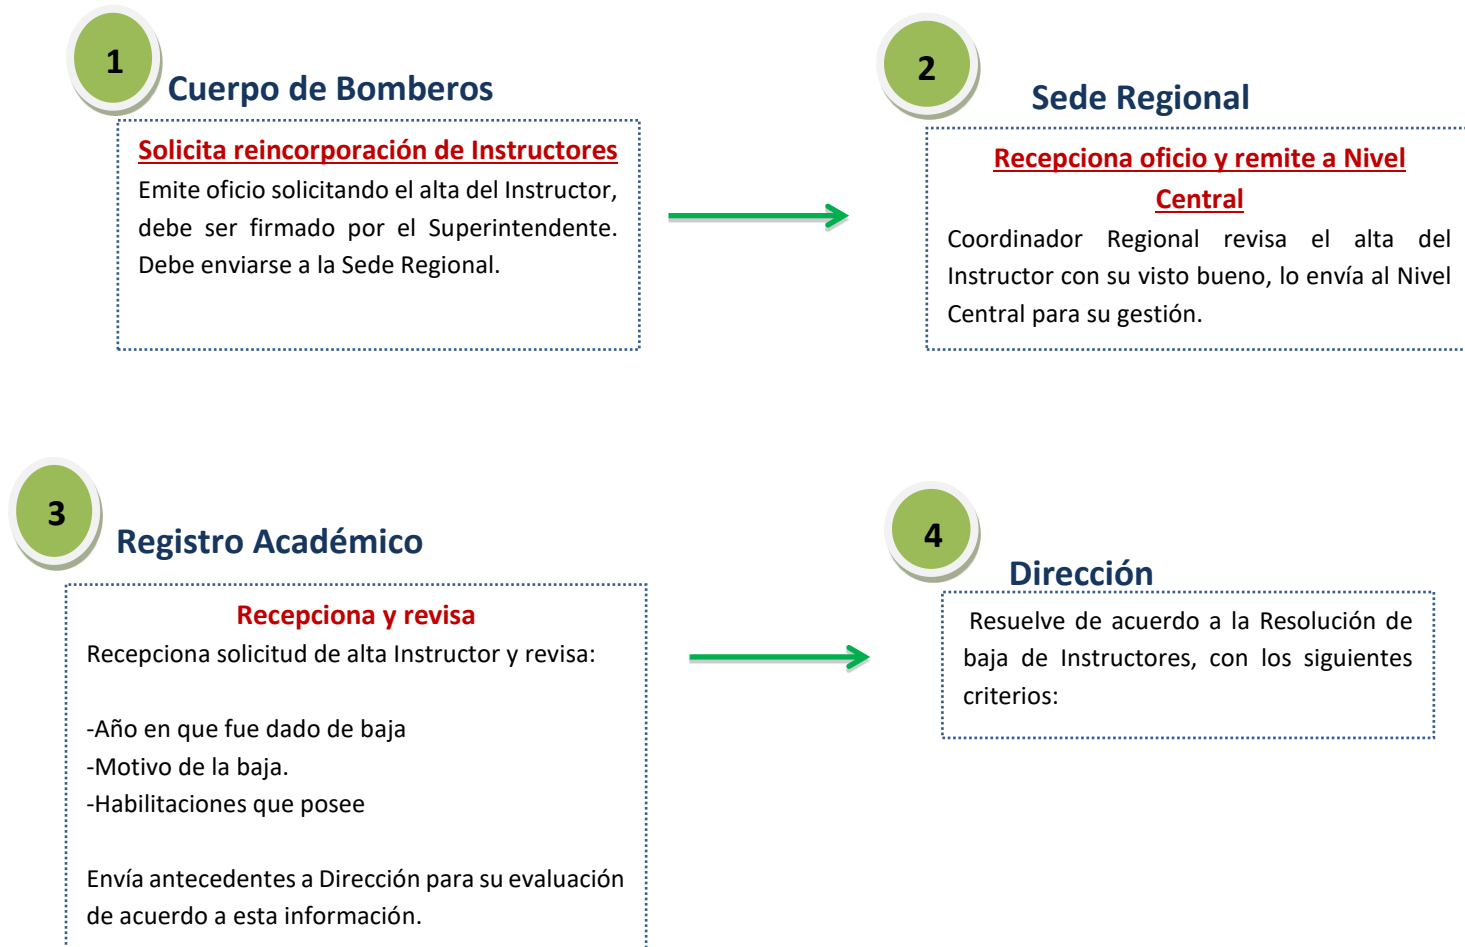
1

Cuerpo de Bomberos

Solicita reincorporación de Instructores

Emite oficio solicitando el alta del Instructor, debe ser firmado por el Superintendente. Debe enviarse a la Sede Regional.

2

Sede Regional

Recepciona oficio y remite a Nivel Central

Coordinador Regional revisa el alta del Instructor con su visto bueno, lo envía al Nivel Central para su gestión.

3

Registro Académico

Recepciona y revisa

Recepciona solicitud de alta Instructor y revisa:

-Año en que fue dado de baja
-Motivo de la baja.
-Habilitaciones que posee

Envía antecedentes a Dirección para su evaluación de acuerdo a esta información.

4

Dirección

Resuelve de acuerdo a la Resolución de baja de Instructores, con los siguientes criterios: